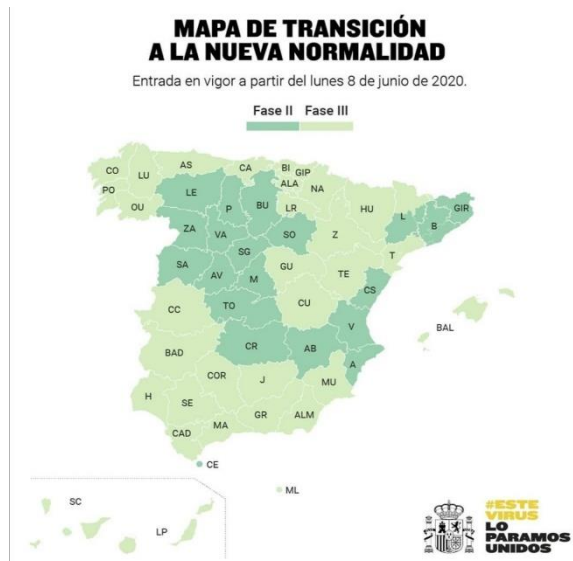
MAPA DE TRANSICIÓN A LA NUEVA NORMALIDAD

Entrada en vigor a partir del lunes 8 de junio de 2020.

Fase II Fase III

CO
LU
AS
CA
BI
GIP
PO
ALA
NA
OU
LE
P
BU
LR
HU
GIR
L
ZA
VA
SO
Z
B
SG
T
SA
AV
M
GU
TE
CS
CC
TO
CU
BAL
V
CR
AB
BAD
A
COR
J
MU
H
SE
GR
ALM
MA
CAD
CE
ML
SC
LP

#ESTE VIRUS LO PARAMOS UNIDOS